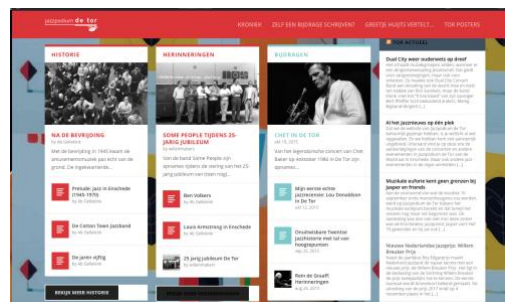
jazzpodium de tor

KRONIEK ZELF EEN BIJDRAGE SCHRIJVEN? GREETJE HUIJTS VERTELT... TOR POSTERS

HISTORIE

NA DE BEVRIJDING

By Ab Gelderink

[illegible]

Prelude: Jazz in Enschede (1936-1945)

By Ab Gelderink

De Cotton Town Jazzband

By Ab Gelderink

De jaren vijftig

By Ab Gelderink

BEKIJK MEER HISTORIE

HERINNERINGEN

SOME PEOPLE TIJDENS 25-JARIG JUBILEUM

By Ab Gelderink

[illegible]

Ben Volkers

By Ab Gelderink

Louis Armstrong in Enschede

By Ab Gelderink

25-jarig jubileum De Tor

By Ab Gelderink

BIJDRAGEN

CHET IN DE TOR

Jul 15, 2015

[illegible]

Mijn eerste echte jazzherinnering: Lou Donaldson in De Tor

Jul 15, 2015

Onuitwisbare Twentse jazzhistorie met lef van hoogwaardige...

Jul 15, 2015

Rein de Graaff: Herinneringen

Jul 15, 2015

TOR ACTUEEL

Dual City weer ouderwets op dreef

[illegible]

Al het jazzniews op één plek

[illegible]

Muzikale eufonie kent geen grenzen bij Jasper en friends

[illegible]

Nieuwe Nederlandse Jazzprijs: Willem Breuker Prijs

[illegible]